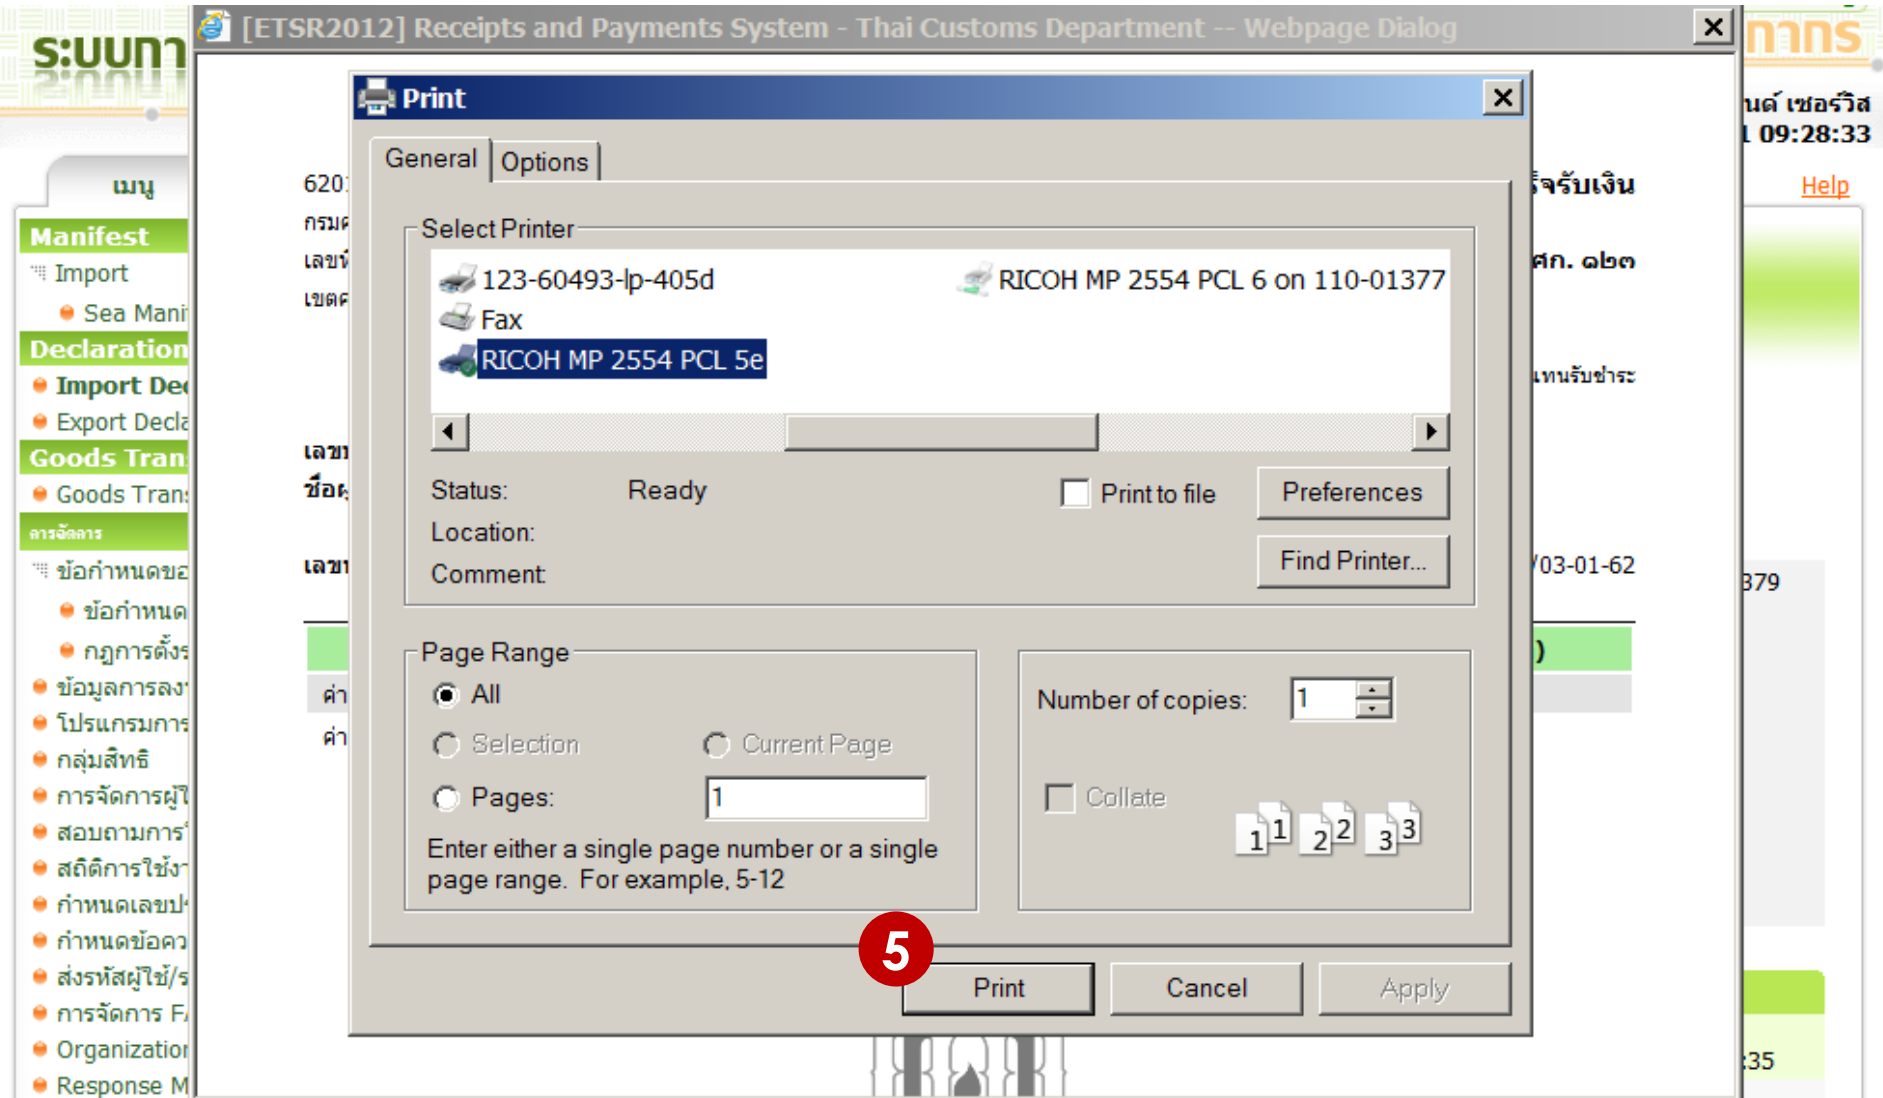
ระบบก

[ETSR2012] Receipts and Payments System - Thai Customs Department -- Webpage Dialog

กากร

นด์ เซอร์วิส
1 09:28:33

Help

เมนู

Manifest
Import
Sea Mani
Declaration
Import De
Export Decl
Goods Tran
Goods Tran
การจัดการ
ข้อกำหนดข
ข้อกำหนด
กฎการตั้ง
ข้อมูลการลง
โปรแกรมการ
กลุ่มสิทธิ
การจัดการผู้
สอบถามการ
สถิติการใช้
กำหนดเลขป
กำหนดข้อค
ส่งรหัสผู้ใช้/ร
การจัดการ F
Organizatio
Response M

620
กรมศ
เลขที่
เขตค
เลขา
ชื่อผ
เลขา
ค่า
ค่า

ใบเสร็จรับเงิน
ศก. ๑๒๓
แทนรับชำระ
/03-01-62
379
)
:35

Print

General
Options

Select Printer
123-60493-lp-405d
RICOH MP 2554 PCL 6 on 110-01377
Fax
RICOH MP 2554 PCL 5e

Status: Ready
Location:
Comment:
Print to file
Preferences
Find Printer...

Page Range
All
Selection
Current Page
Pages: 1
Enter either a single page number or a single page range. For example, 5-12

Number of copies: 1
Collate
1 1 2 2 3 3

5

Print
Cancel
Apply